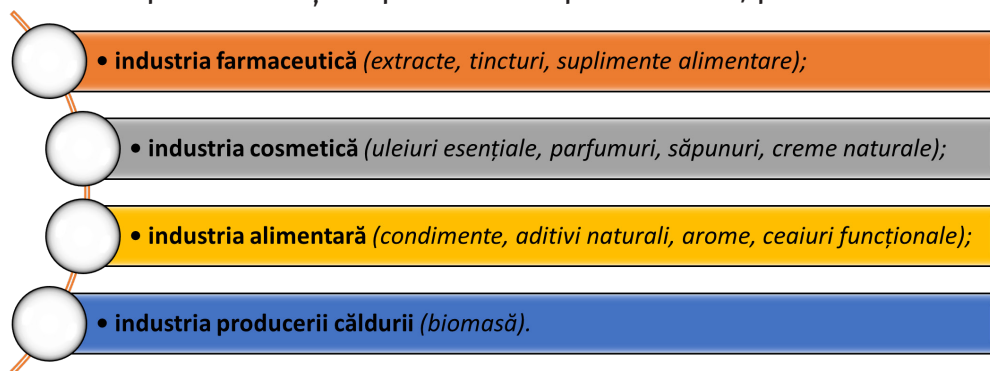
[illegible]

• **industria farmaceutică** *(extracte, tincturi, suplimente alimentare);*

• **industria cosmetică** *(uleiuri esențiale, parfumuri, săpunuri, creme naturale);*

• **industria alimentară** *(condimente, aditivi naturali, arome, ceaiuri funcționale);*

• **industria producerii căldurii** *(biomasă).*